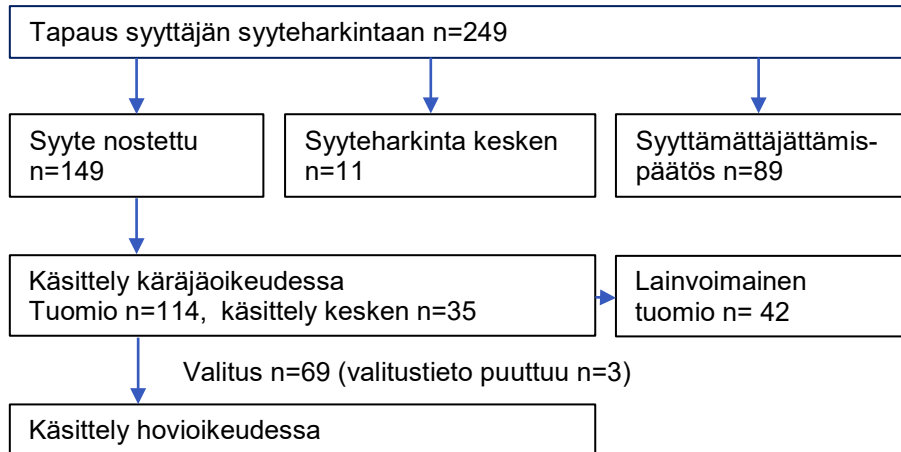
Tapaus syyttäjän syyteharkintaan n=249

Syyte nostettu n=149

Syyteharkinta kesken n=11

Syyttämättäjättämispäätös n=89

Käsittely käräjäoikeudessa
Tuomio n=114, käsittely kesken n=35

Lainvoimainen tuomio n= 42

Valitus n=69 (valitustieto puuttuu n=3)

Käsittely hovioikeudessa